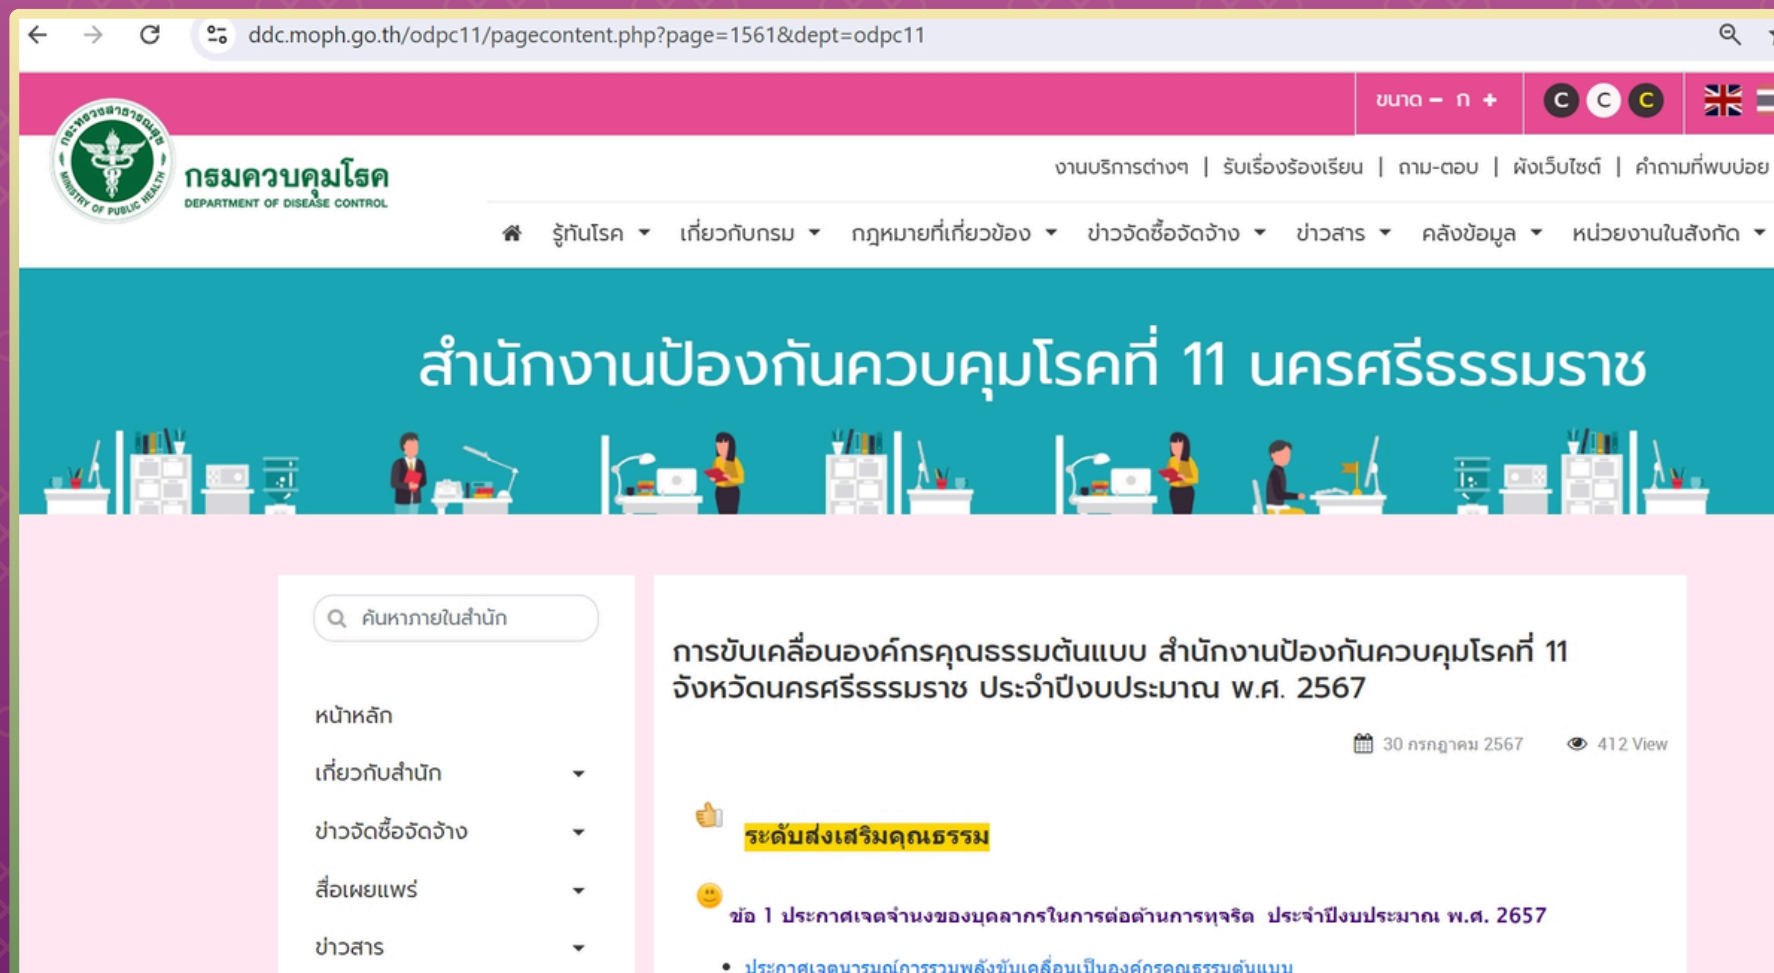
ddc.moph.go.th/odpc11/pagecontent.php?page=1561&dept=odpc11

ขนาด – ก +

C C C

กรมควบคุมโรค
DEPARTMENT OF DISEASE CONTROL

MINISTRY OF PUBLIC HEALTH

งานบริการต่างๆ | รับเรื่องร้องเรียน | ถาม-ตอบ | ผังเว็บไซต์ | คำถามที่พบบ่อย

รู้ทันโรค เกี่ยวกับกรม กฎหมายที่เกี่ยวข้อง ข่าวจัดซื้อจัดจ้าง ข่าวสาร คลังข้อมูล หน่วยงานในสังกัด

สำนักงานป้องกันควบคุมโรคที่ 11 นครศรีธรรมราช

ค้นหาภายในสำนัก

หน้าหลัก

เกี่ยวกับสำนัก

ข่าวจัดซื้อจัดจ้าง

สื่อเผยแพร่

ข่าวสาร

การขับเคลื่อนองค์กรคุณธรรมต้นแบบ สำนักงานป้องกันควบคุมโรคที่ 11 จังหวัดนครศรีธรรมราช ประจำปีงบประมาณ พ.ศ. 2567

30 กรกฎาคม 2567 412 View

ระดับส่งเสริมคุณธรรม

ข้อ 1 ประกาศเจตจำนงของบุคลากรในการต่อต้านการทุจริต ประจำปีงบประมาณ พ.ศ. 2657

• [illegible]